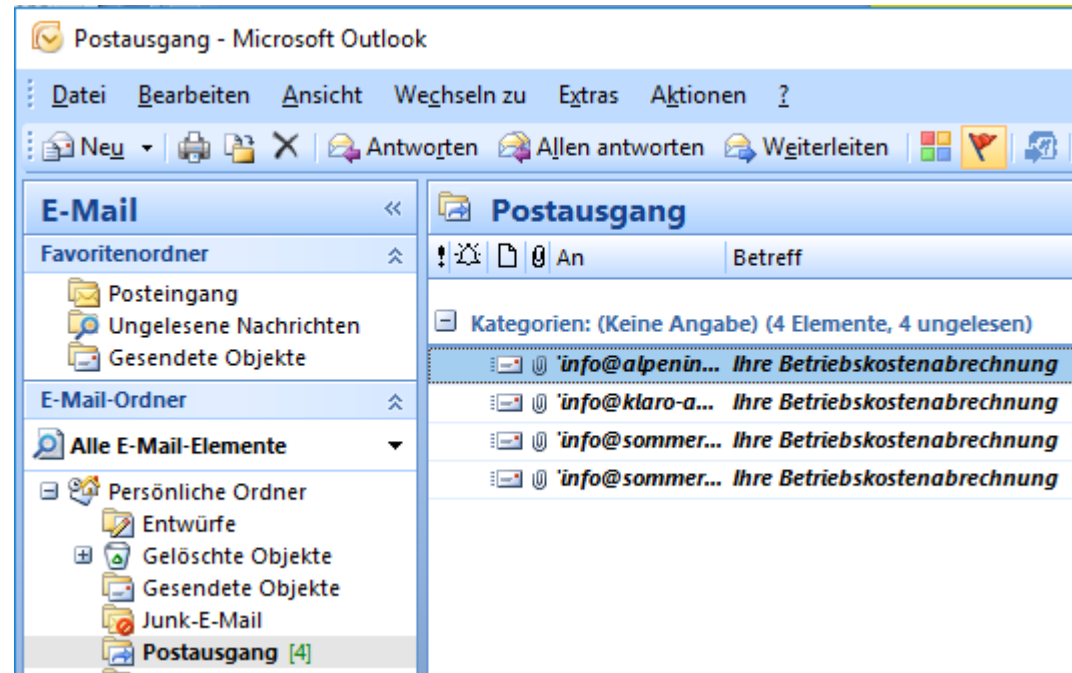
Postausgang - Microsoft Outlook

Datei Bearbeiten Ansicht Wechseln zu Extras Aktionen ?

Neu Antworten Allen antworten Weiterleiten

E-Mail

Favoritenordner

Posteingang
Ungelesene Nachrichten
Gesendete Objekte

E-Mail-Ordner

Alle E-Mail-Elemente

Persönliche Ordner
Entwürfe
Gelöschte Objekte
Gesendete Objekte
Junk-E-Mail
Postausgang [4]

Postausgang

An Betreff

Kategorien: (Keine Angabe) (4 Elemente, 4 ungelesen)

| An | Betreff |
|---|---|
| 'info@alpenin... | Ihre Betriebskostenabrechnung |
| 'info@klaro-a... | Ihre Betriebskostenabrechnung |
| 'info@sommer... | Ihre Betriebskostenabrechnung |
| 'info@sommer... | Ihre Betriebskostenabrechnung |